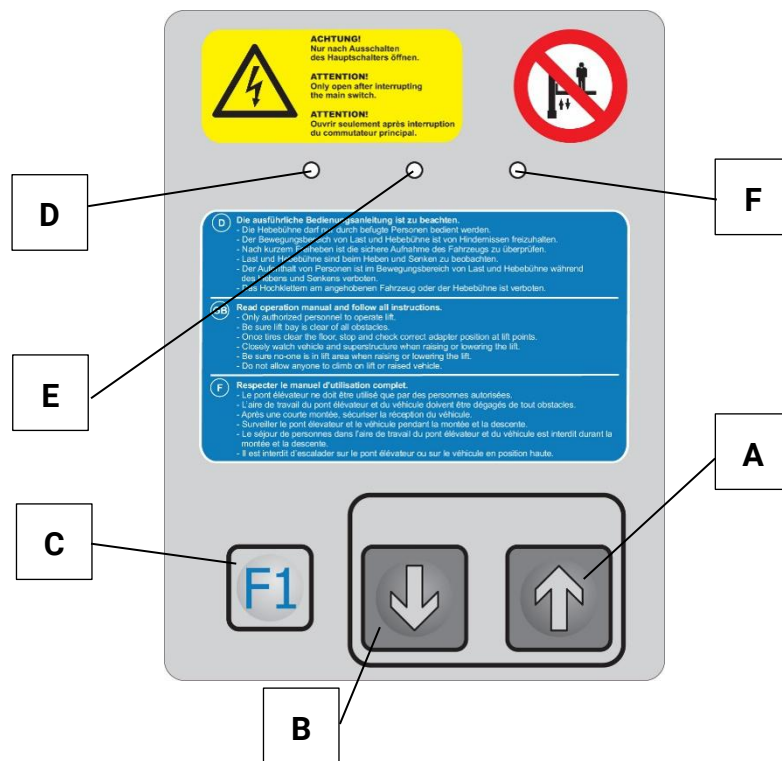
ACHTUNG!
Nur nach Ausschalten des Hauptschalters öffnen.

ATTENTION!
Only open after interrupting the main switch.

ATTENTION!
Ouvrir seulement après interruption du commutateur principal.

D

F

D Die ausführliche Bedienu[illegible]anleitung ist zu beachten.
- Die Hebebühne darf n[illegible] durch befugte Personen bedient werden.
- Der Bewegungsb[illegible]ch von Last und Hebebühne ist von Hindernissen freizuhalten.
- Nach kurzem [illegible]heben ist die sichere Aufnahme des Fahrzeugs zu überprüfen.
- Last und H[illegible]bühne sind beim Heben und Senken zu beobachten.
- Der Aufenthalt von Personen ist im Bewegungsbereich von Last und Hebebühne während des Hebens und Senkens verboten.
- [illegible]s Hochklettern am angehobenen Fahrzeug oder der Hebebühne ist verboten.

E

GB Read operation manual and follow all instructions.
- Only authorized personnel to operate lift.
- Be sure lift bay is clear of all obstacles.
- Once tires clear the floor, stop and check correct adapter position at lift points.
- Closely watch vehicle and superstructure when raising or lowering the lift.
- Be sure no-one is in lift area when raising or lowering the lift.
- Do not allow anyone to climb on lift or raised vehicle.

F Respecter le manuel d'utilisation complet.
- Le pont élévateur ne doit être utilisé que par des personnes autorisées.
- L'aire de travail du pont élévateur et du véhicule doivent être dégagés de tout obstacles.
- Après une courte montée, sécuriser la réception du véhicule.
- Surveiller le pont élévateur et le véhicule pendant la montée et la descente.
- Le séjour de personnes dans l'aire de travail du pont élévateur et du véhicule est interdit durant la montée et la descente.
- Il est interdit d'escalader sur le pont élévateur ou sur le véhicule en position haute.

A

C

F1

B